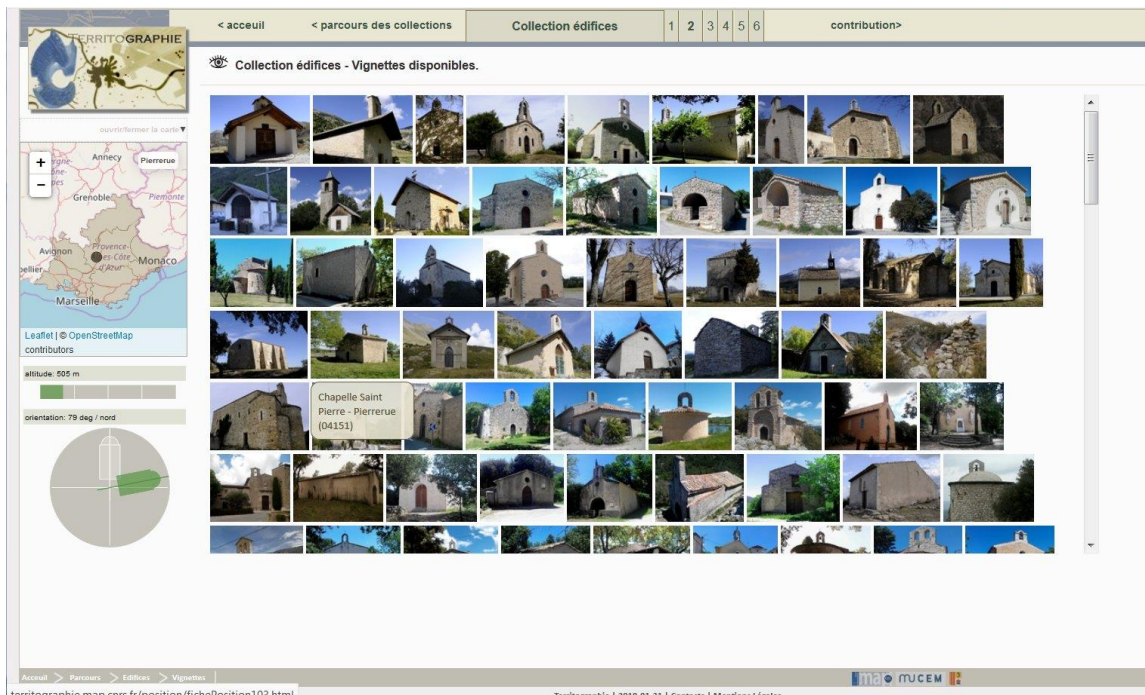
TERRITOGRAPHIE

< acceuil
< parcours des collections
Collection édifices
1 2 3 4 5 6
contribution>

Collection édifices - Vignettes disponibles.

ouvrir/fermer la carte▼

+
−
Annecy
Pierrerue
Grenoble
Piemonte
Avignon
Provence-Alpes-Côte d'Azur
Monaco
Marseille

Leaflet | © OpenStreetMap contributors

altitude: 505 m

orientation: 79 deg / nord

Chapelle Saint Pierre - Pierrerue (04151)

Accueil > Parcours > Edifices > Vignettes

map MUCEM

territographie.map.cnrs.fr/position/fichePosition103.html

Territographie | 2019-01-31 | Contacts | Mentions légales